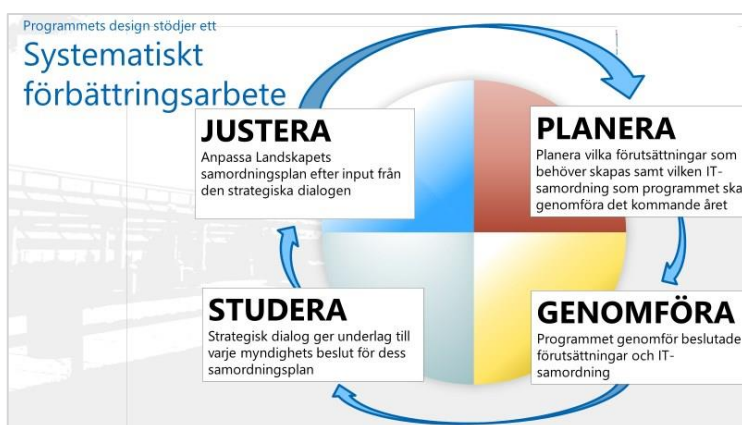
Programmets design stödjer ett

Systematiskt förbättringsarbete

JUSTERA

Anpassa Landskapets samordningsplan efter input från den strategiska dialogen

PLANERA

Planera vilka förutsättningar som behöver skapas samt vilken IT-samordning som programmet ska genomföra det kommande året

STUDERA

Strategisk dialog ger underlag till varje myndighets beslut för dess samordningsplan

GENOMFÖRA

Programmet genomför beslutade förutsättningar och IT-samordning